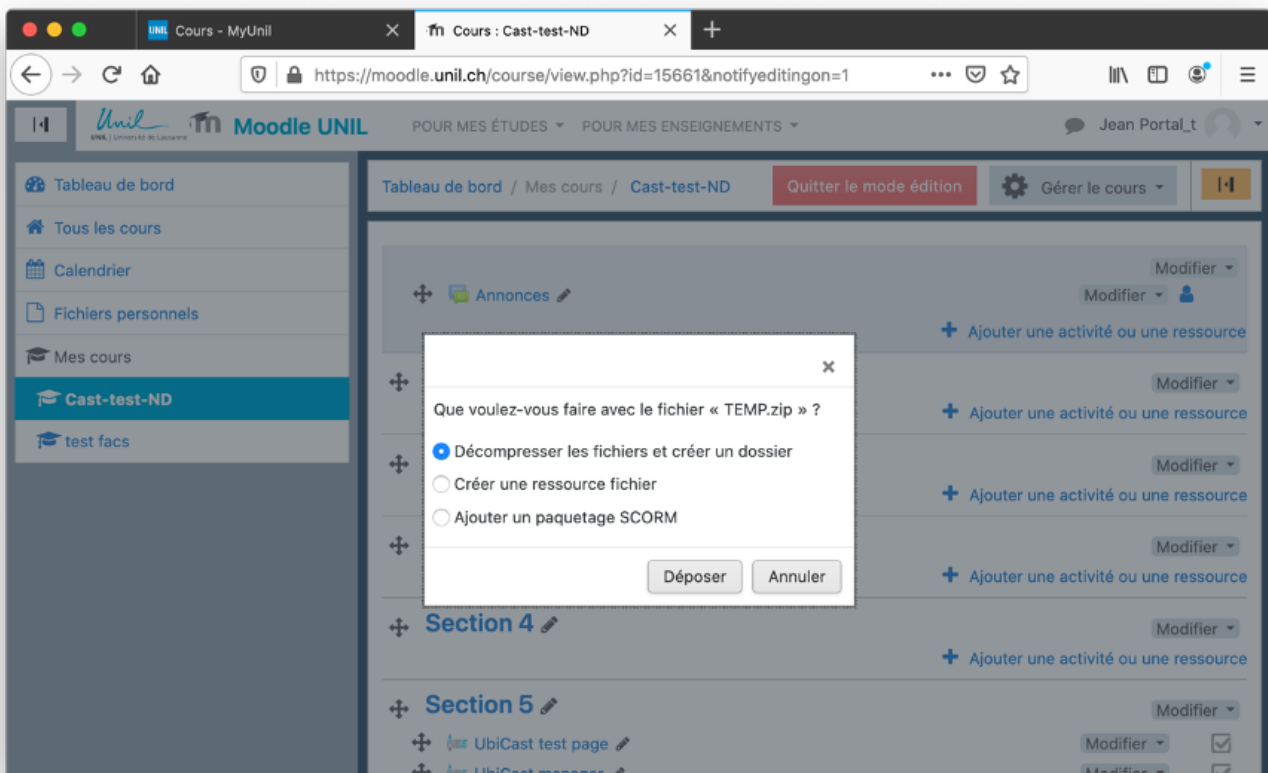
Cours - MyUnil
Cours : Cast-test-ND
+
https://moodle.unil.ch/course/view.php?id=15661&notifyeditingon=1
Unil UNIL | Université de Lausanne
Moodle UNIL
POUR MES ÉTUDES
POUR MES ENSEIGNEMENTS
Jean Portal_t

Tableau de bord
Tous les cours
Calendrier
Fichiers personnels
Mes cours
Cast-test-ND
test facs

Tableau de bord / Mes cours / Cast-test-ND
Quitter le mode édition
Gérer le cours

Modifier
Annonces
Modifier
Ajouter une activité ou une ressource
Modifier
Ajouter une activité ou une ressource
Modifier
Ajouter une activité ou une ressource
Modifier
Ajouter une activité ou une ressource
Section 4
Modifier
Ajouter une activité ou une ressource
Section 5
Modifier
UbiCast test page
Modifier
UbiCast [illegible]
Modifier

×
Que voulez-vous faire avec le fichier « TEMP.zip » ?
Décompresser les fichiers et créer un dossier
Créer une ressource fichier
Ajouter un paquetage SCORM
Déposer
Annuler